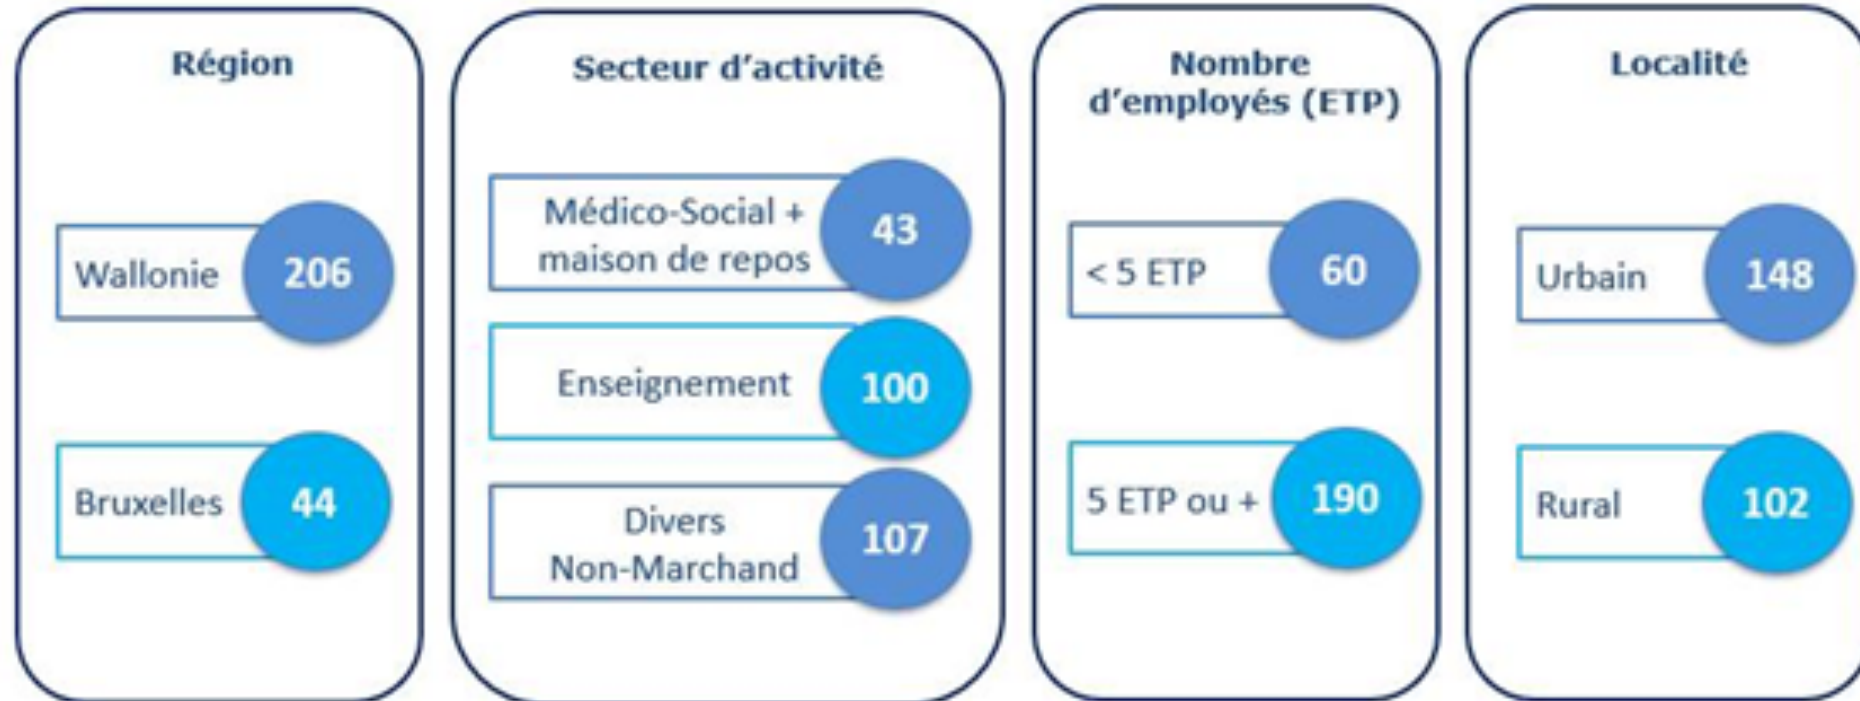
Région

Wallonie 206

Bruxelles 44

Secteur d'activité

Médico-Social + maison de repos 43

Enseignement 100

Divers Non-Marchand 107

Nombre d'employés (ETP)

< 5 ETP 60

5 ETP ou + 190

Localité

Urbain 148

Rural 102